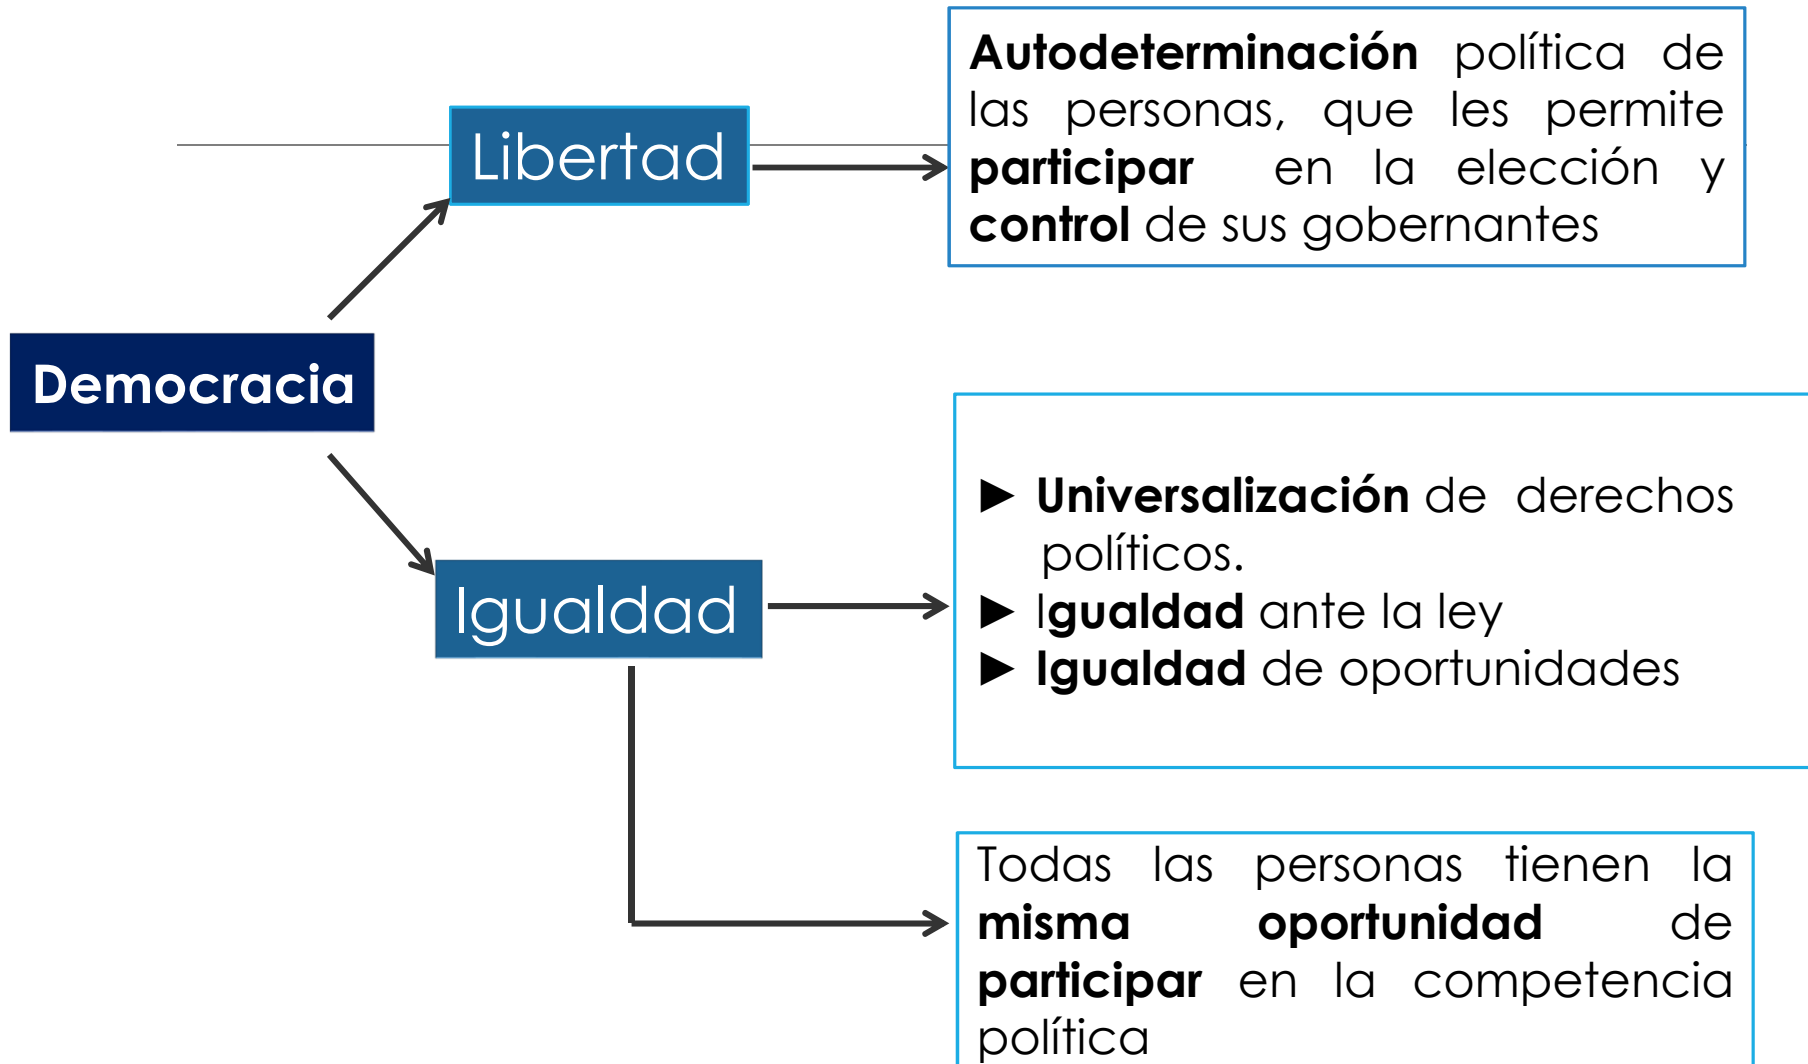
Libertad

Autodeterminación política de las personas, que les permite participar en la elección y control de sus gobernantes

Democracia

Igualdad

► Universalización de derechos políticos.
► Igualdad ante la ley
► Igualdad de oportunidades

Todas las personas tienen la misma oportunidad de participar en la competencia política